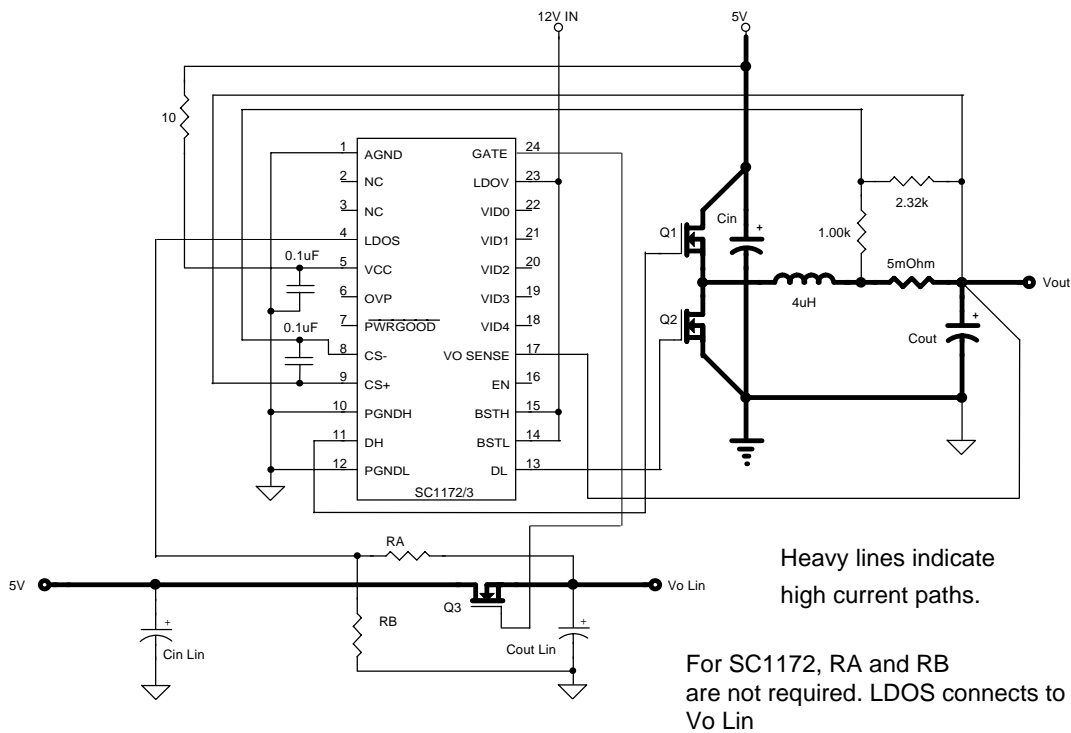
12V IN
5V
10
1 AGND
2 NC
3 NC
4 LDOS
5 VCC
6 OVP
7 $\overline{PWRGOOD}$
8 CS-
9 CS+
10 PGNDH
11 DH
12 PGNDL
GATE 24
LDOV 23
VID0 22
VID1 21
VID2 20
VID3 19
VID4 18
VO SENSE 17
EN 16
BSTH 15
BSTL 14
DL 13
SC1172/3
0.1uF
0.1uF
Q1
Q2
Cin
1.00k
2.32k
5mOhm
4uH
Vout
Cout
RA
RB
5V
Q3
Vo Lin
Cin Lin
Cout Lin

Heavy lines indicate high current paths.

For SC1172, RA and RB are not required. LDOS connects to Vo Lin